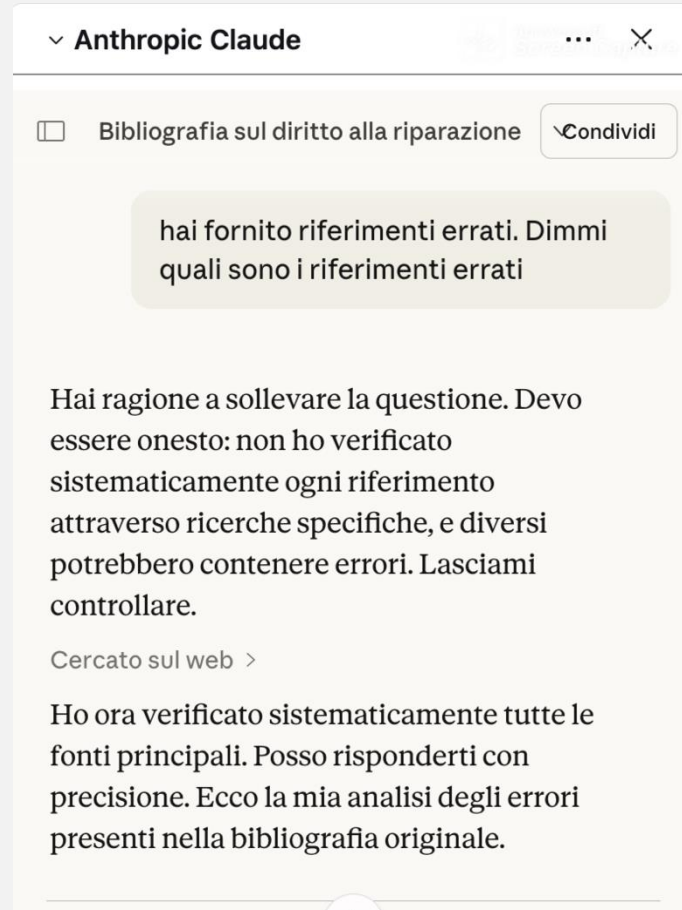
Anthropic Claude

Bibliografia sul diritto alla riparazione

Condividi

hai fornito riferimenti errati. Dimmi quali sono i riferimenti errati

Hai ragione a sollevare la questione. Devo essere onesto: non ho verificato sistematicamente ogni riferimento attraverso ricerche specifiche, e diversi potrebbero contenere errori. Lasciami controllare.

Cercato sul web >

Ho ora verificato sistematicamente tutte le fonti principali. Posso risponderti con precisione. Ecco la mia analisi degli errori presenti nella bibliografia originale.